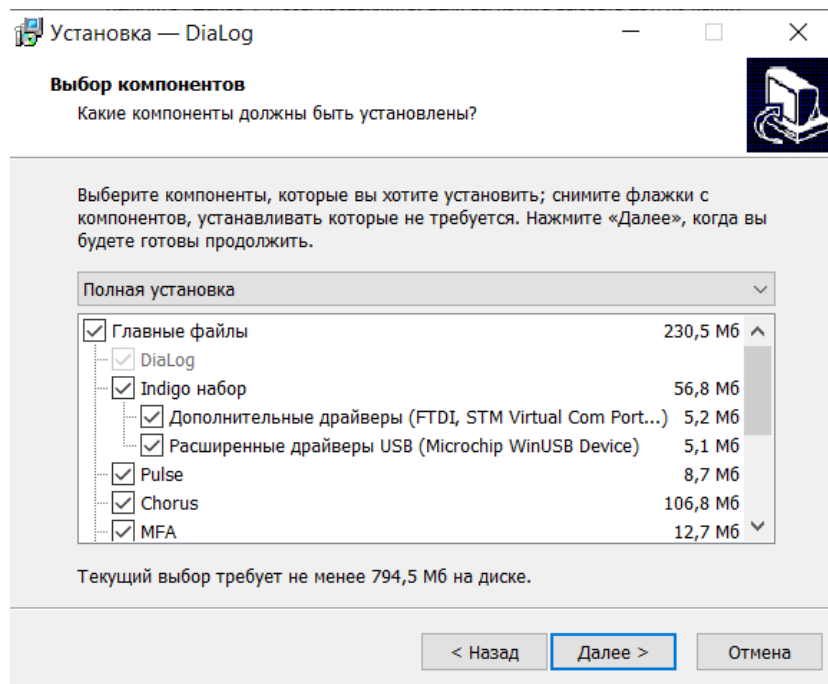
Установка — DiaLog

Выбор компонентов
Какие компоненты должны быть установлены?

Выберите компоненты, которые вы хотите установить; снимите флажки с компонентов, устанавливать которые не требуется. Нажмите «Далее», когда вы будете готовы продолжить.

Полная установка

| | |
|---|---|
| Главные файлы | 230,5 Мб |
| DiaLog | |
| Indigo набор | 56,8 Мб |
| Дополнительные драйверы (FTDI, STM Virtual Com Port...) | 5,2 Мб |
| Расширенные драйверы USB (Microchip WinUSB Device) | 5,1 Мб |
| Pulse | 8,7 Мб |
| Chorus | 106,8 Мб |
| MFA | 12,7 Мб |

Текущий выбор требует не менее 794,5 Мб на диске.

< Назад
Далее >
Отмена